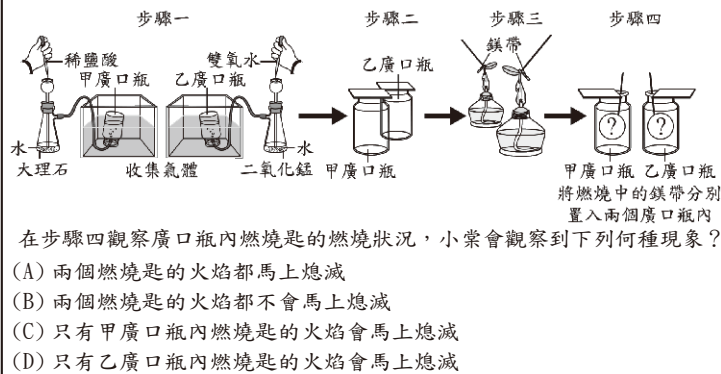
步驟一

稀鹽酸
甲廣口瓶
雙氧水
乙廣口瓶
水
大理石
收集氣體
二氧化錳
水

步驟二

乙廣口瓶
甲廣口瓶

步驟三

鎂帶

步驟四

?
?
甲廣口瓶 乙廣口瓶
將燃燒中的鎂帶分別置入兩個廣口瓶內

在步驟四觀察廣口瓶內燃燒匙的燃燒狀況，小棠會觀察到下列何種現象？
(A) 兩個燃燒匙的火焰都馬上熄滅
(B) 兩個燃燒匙的火焰都不會馬上熄滅
(C) 只有甲廣口瓶內燃燒匙的火焰會馬上熄滅
(D) 只有乙廣口瓶內燃燒匙的火焰會馬上熄滅